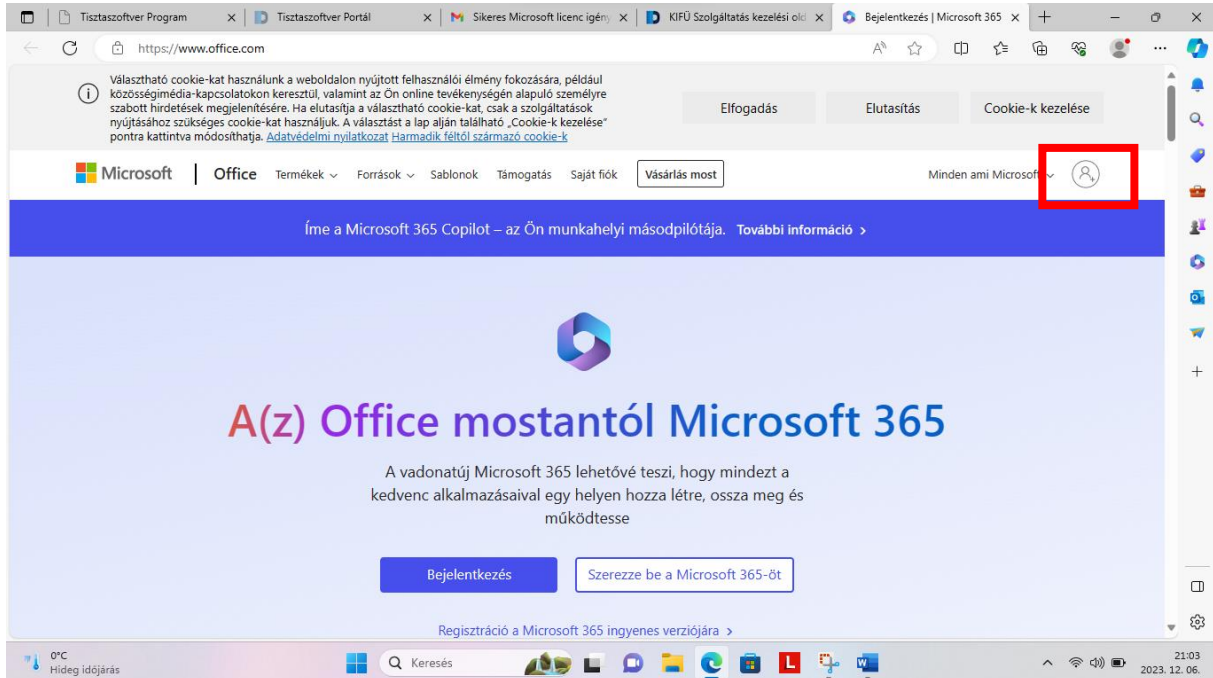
Tisztaszoftver Program
Tisztaszoftver Portál
Sikeres Microsoft licenc igény
KIFÜ Szolgáltatás kezelési old
Bejelentkezés | Microsoft 365

https://www.office.com

Választható cookie-kat használunk a weboldalon nyújtott felhasználói élmény fokozására, például közösségimédia-kapcsolatokon keresztül, valamint az Ön online tevékenységén alapuló személyre szabott hirdetések megjelenítésére. Ha elutasítja a választható cookie-kat, csak a szolgáltatások nyújtásához szükséges cookie-kat használjuk. A választást a lap alján található „Cookie-k kezelése" pontra kattintva módosíthatja. Adatvédelmi nyilatkozat Harmadik féltől származó cookie-k

Elfogadás
Elutasítás
Cookie-k kezelése

Microsoft | Office Termékek Források Sablonok Támogatás Saját fiók Vásárlás most

Minden ami Microsoft

Íme a Microsoft 365 Copilot – az Ön munkahelyi másodpilótája. További információ >

A(z) Office mostantól Microsoft 365

A vadonatúj Microsoft 365 lehetővé teszi, hogy mindezt a kedvenc alkalmazásaival egy helyen hozza létre, ossza meg és működtesse

Bejelentkezés
Szerezze be a Microsoft 365-öt

Regisztráció a Microsoft 365 ingyenes verziójára >

0°C
Hideg időjárás
Keresés
21:03
2023. 12. 06.